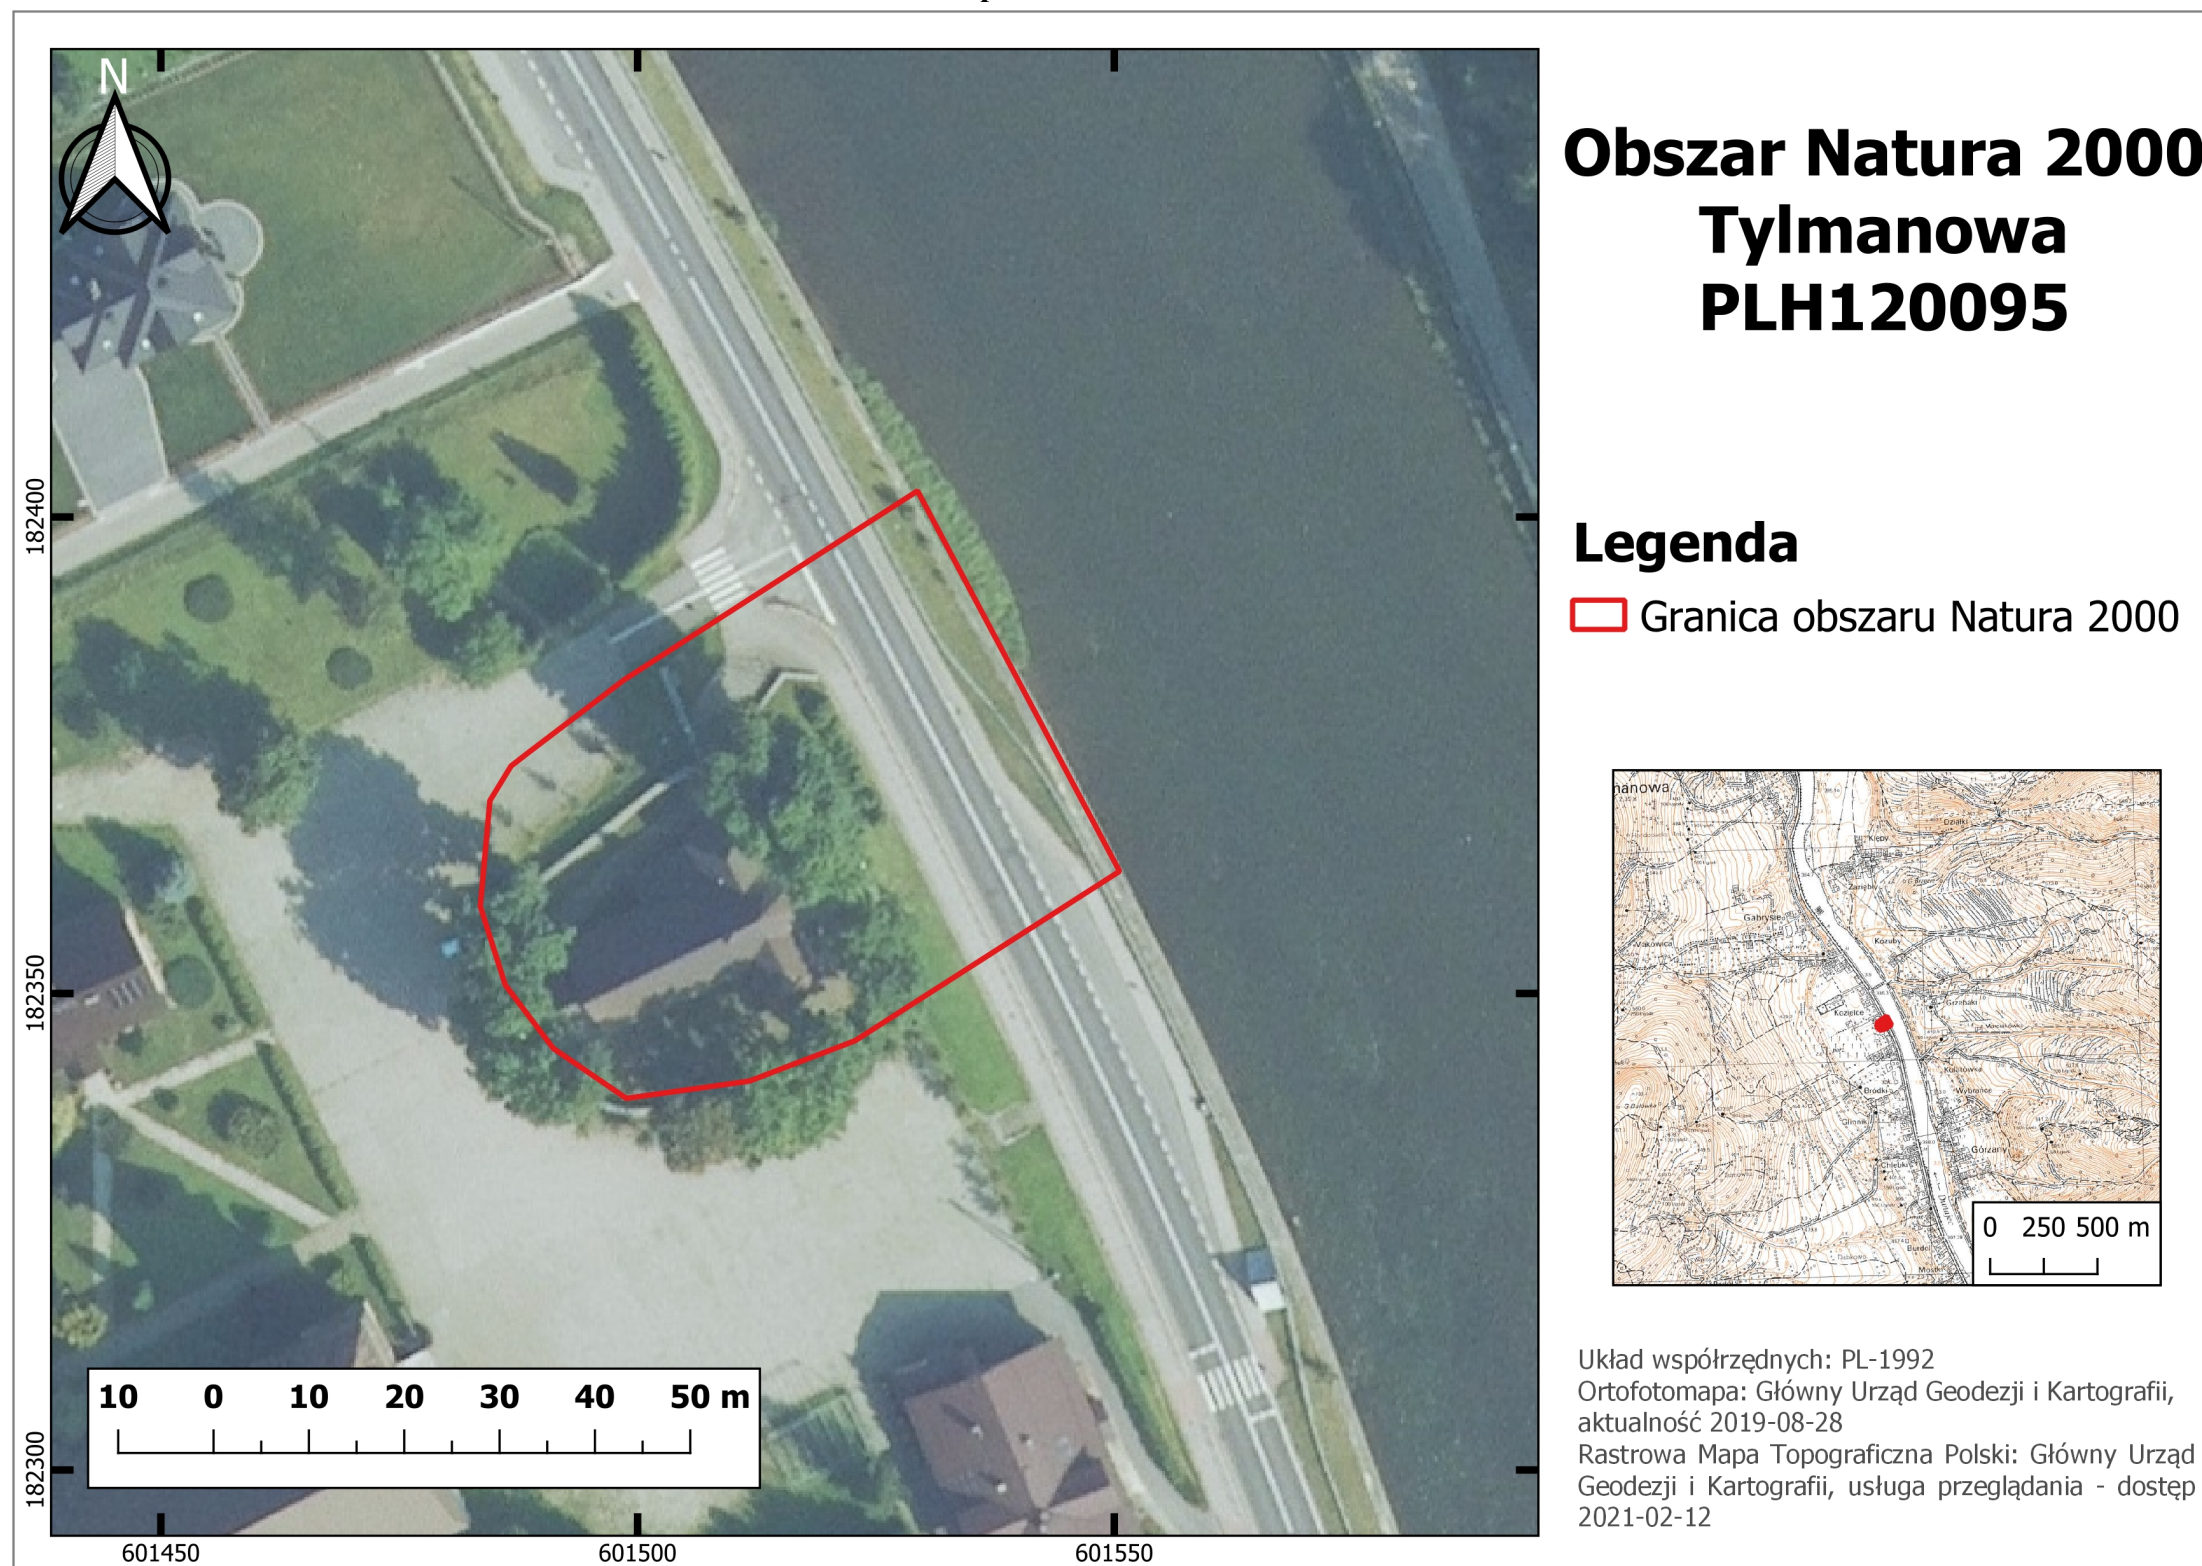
N

182400

182350

182300

601450

601500

601550

10 0 10 20 30 40 50 m

Obszar Natura 2000
Tylmanowa
PLH120095

Legenda

Granica obszaru Natura 2000

nanowa

0 250 500 m

Układ współrzędnych: PL-1992
Ortofotomapa: Główny Urząd Geodezji i Kartografii, aktualność 2019-08-28
Rastrowa Mapa Topograficzna Polski: Główny Urząd Geodezji i Kartografii, usługa przeglądania - dostęp 2021-02-12